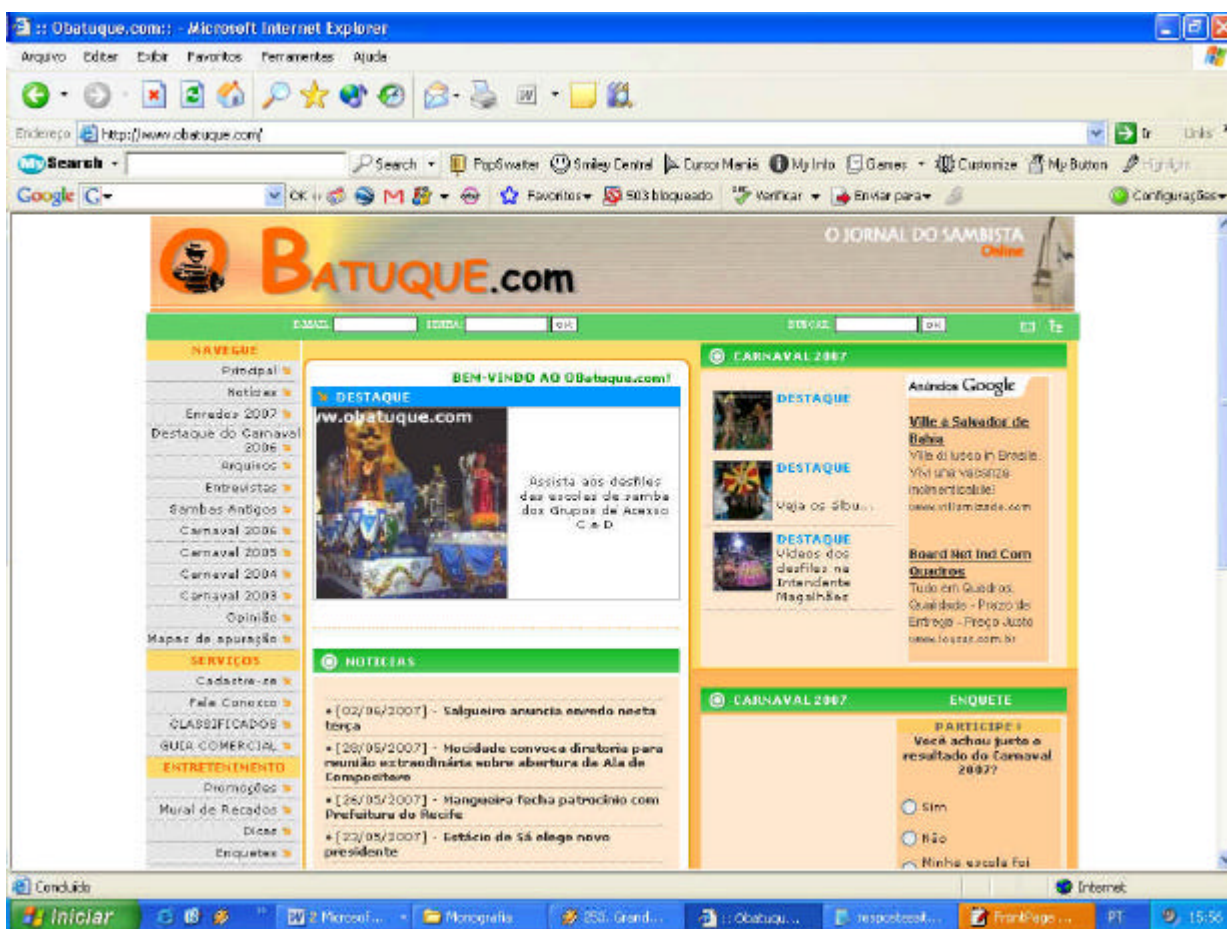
:: Obatuque.com:: - Microsoft Internet Explorer

Arquivo Editar Exibir Favoritos Ferramentas Ajuda

Endereço http://www.obatuque.com/ Ir Links

My Search Search PopSwatter Smiley Central Cursor Mania My Info Games Customize My Button Highlight

Google G- OK Favoritos 503 bloqueado Verificar Enviar para Configurações

BATUQUE.com
O JORNAL DO SAMBISTA Online

EMAIL: SENHA: OK BUSCAR: OK

NAVEGUE
Principal
Notícias
Enredos 2007
Destaque do Carnaval 2006
Arquivos
Entrevistas
Sambas Antigos
Carnaval 2006
Carnaval 2005
Carnaval 2004
Carnaval 2003
Opinião
Mapas de apuração

SERVIÇOS
Cadastre-se
Fale Conosco
CLASSIFICADOS
GUIA COMERCIAL

ENTRETENIMENTO
Promoções
Mural de Recados
Dicas
Enquetes

BEM-VINDO AO OBatuque.com!

DESTAQUE
w.obatuque.com
Assista aos desfiles das escolas de samba dos Grupos de Acesso C e D

NOTÍCIAS
• [02/06/2007] - Salgueiro anuncia enredo nesta terça
• [28/05/2007] - Mocidade convoca diretoria para reunião extraordinária sobre abertura de Ala de Compositore
• [26/05/2007] - Mangueira fecha patrocínio com Prefeitura do Recife
• [23/05/2007] - Estácio de Sá elege novo presidente

CARNAVAL 2007
DESTAQUE
DESTAQUE
Veja os álbu...
DESTAQUE
Vídeos dos desfiles na Intendente Magalhães

Anúncios Google
Ville a Salvador de Bahia
Ville di lusso in Brasile. Vivi una vacanza indimenticabile!
www.villamizade.com

Board Net Ind Com Quadros
Tudo em Quadros Qualidade - Prazo de Entrega - Preço Justo
www.louzas.com.br

CARNAVAL 2007
ENQUETE
PARTICIPE!
Você achou justo o resultado do Carnaval 2007?
Sim
Não
Minha escola foi

Concluído
Internet

Iniciar 2 Microsof... Monografia 353. Grand... :: Obatuqu... respostas... FrontPage... PT 15:56